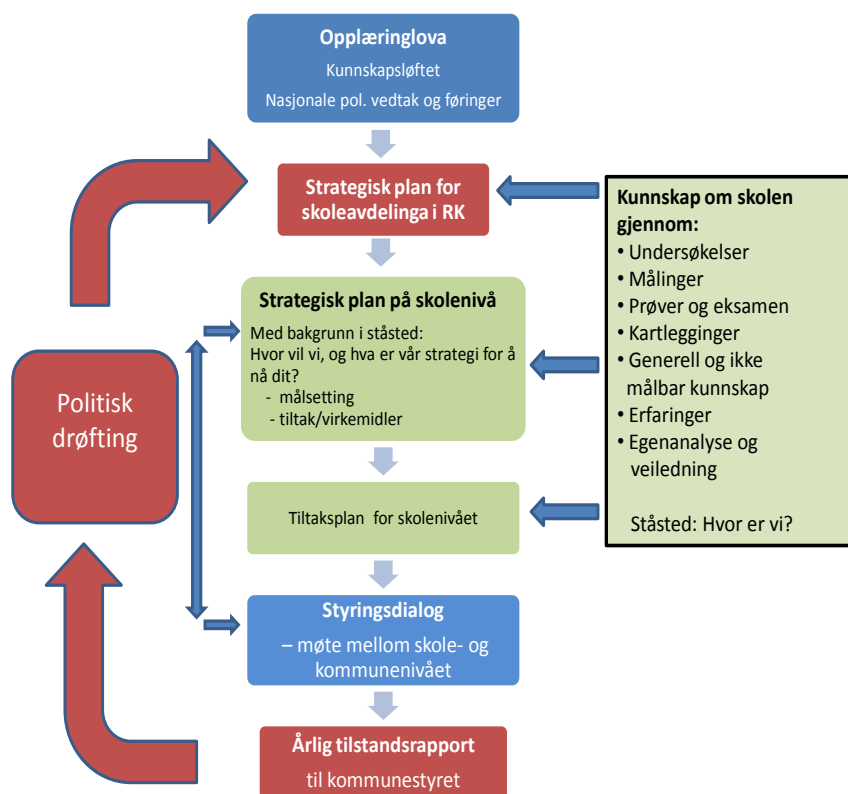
Opplæringlova
Kunnskapsløftet
Nasjonale pol. vedtak og føringer

Strategisk plan for skoleavdelinga i RK

Kunnskap om skolen gjennom:
• Undersøkelser
• Målinger
• Prøver og eksamen
• Kartlegginger
• Generell og ikke målbar kunnskap
• Erfaringer
• Egenanalyse og veiledning

Ståsted: Hvor er vi?

Strategisk plan på skolenivå
Med bakgrunn i ståsted:
Hvor vil vi, og hva er vår strategi for å nå dit?
- målsetting
- tiltak/virkemidler

Politisk drøfting

Tiltaksplan for skolenivået

Styringsdialog
– møte mellom skole- og kommunenivået

Årlig tilstandsrapport
til kommunestyret